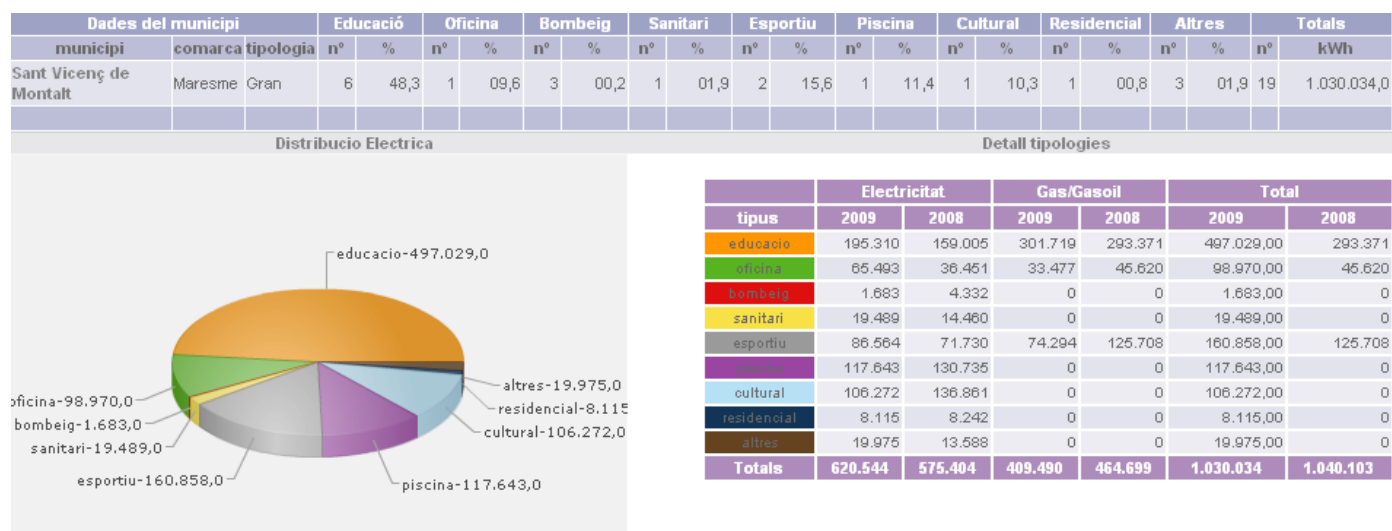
| Dades del municipi | | | Educació | | Oficina | | Bombeig | | Sanitari | | Esportiu | | Piscina | | Cultural | | Residencial | | Altres | | Totals | |
|---|---|---|---|---|---|---|---|---|---|---|---|---|---|---|---|---|---|---|---|---|---|---|
| municipi | comarca | tipologia | nº | % | nº | % | nº | % | nº | % | nº | % | nº | % | nº | % | nº | % | nº | % | nº | kWh |
| Sant Vicenç de Montalt | Maresme | Gran | 6 | 48,3 | 1 | 09,6 | 3 | 00,2 | 1 | 01,9 | 2 | 15,6 | 1 | 11,4 | 1 | 10,3 | 1 | 00,8 | 3 | 01,9 | 19 | 1.030.034,0 |

Distribucio Electrica

educacio-497.029,0
altres-19.975,0
residencial-8.115
cultural-106.272,0
piscina-117.643,0
esportiu-160.858,0
sanitari-19.489,0
bombeig-1.683,0
oficina-98.970,0

Detall tipologies

| | Electricitat | | Gas/Gasoil | | Total | |
|---|---|---|---|---|---|---|
| tipus | 2009 | 2008 | 2009 | 2008 | 2009 | 2008 |
| educacio | 195.310 | 159.005 | 301.719 | 293.371 | 497.029,00 | 293.371 |
| oficina | 65.493 | 36.451 | 33.477 | 45.620 | 98.970,00 | 45.620 |
| bombeig | 1.683 | 4.332 | 0 | 0 | 1.683,00 | 0 |
| sanitari | 19.489 | 14.460 | 0 | 0 | 19.489,00 | 0 |
| esportiu | 86.564 | 71.730 | 74.294 | 125.708 | 160.858,00 | 125.708 |
| piscina | 117.643 | 130.735 | 0 | 0 | 117.643,00 | 0 |
| cultural | 106.272 | 136.861 | 0 | 0 | 106.272,00 | 0 |
| residencial | 8.115 | 8.242 | 0 | 0 | 8.115,00 | 0 |
| altres | 19.975 | 13.588 | 0 | 0 | 19.975,00 | 0 |
| Totals | 620.544 | 575.404 | 409.490 | 464.699 | 1.030.034 | 1.040.103 |